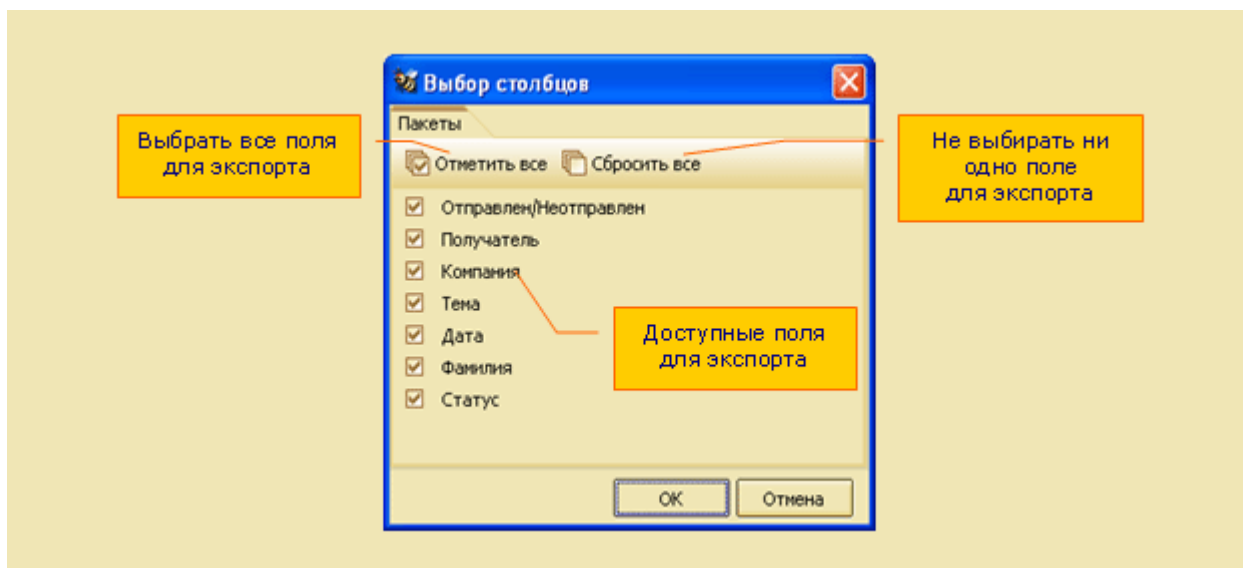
Выбор столбцов

Пакеты

Выбрать все поля для экспорта

Отметить все

Сбросить все

Не выбирать ни одно поле для экспорта

Отправлен/Неотправлен

Получатель

Компания

Тема

Дата

Фамилия

Статус

Доступные поля для экспорта

OK

Отмена